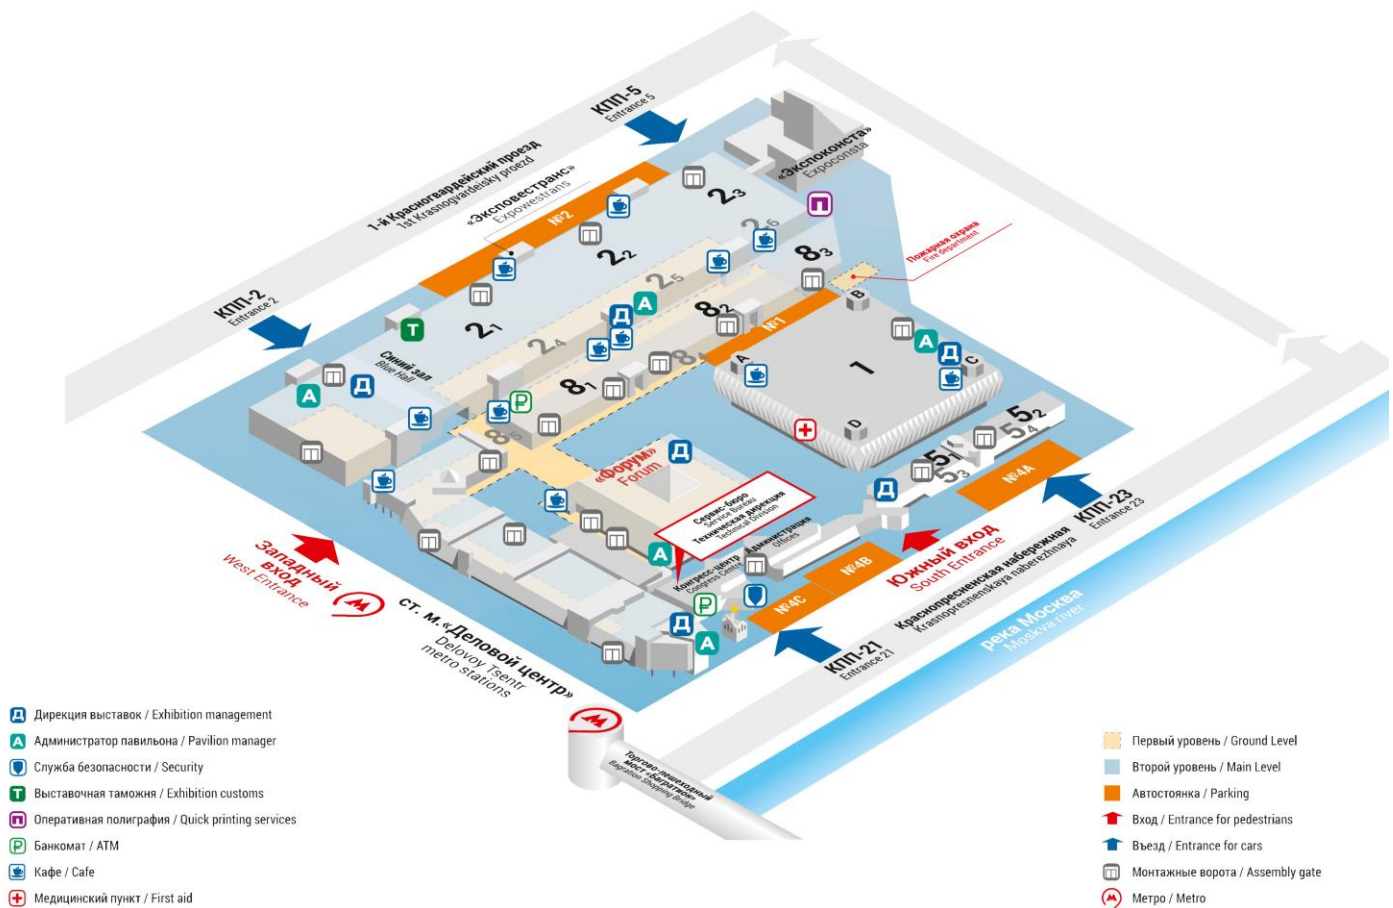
КПП-5
Entrance 5

1-й Красногвардейский проезд
1st Krasnogvardeisky proezd

«Экспоконста»
Expoconsta

«Экспоабестранс»
Expowestrans

№2

$2_3$
$2_2$
$2_6$
$8_3$
$2_5$
$8_2$
$2_1$
$2_4$
$8_1$
$8$

Пожарная охрана
Fire department

B

КПП-2
Entrance 2

Т

Синий зал
Blue Hall

№1

1

A

C

D

«Форум»
Forum

Сервис-бюро
Service Bureau
Техническая дирекция
Technical Division

Администрация
Offices

Конгресс-центр
Congress Centre

$5_2$
$5_4$
$5_1$
$5_3$

№4А

№4В

№4С

Западный вход
West Entrance

Южный вход
South Entrance

КПП-23
Entrance 23

Краснопресненская набережная
Krasnopresnenskaya naberezhnaya

КПП-21
Entrance 21

ст. м. «Деловой центр»
Delovoy Tsentr
metro stations

река Москва
Moskva river

Торгово-пешеходный мост «Багратион»
Bagration Shopping Bridge

Д Дирекция выставок / Exhibition management
A Администратор павильона / Pavilion manager
Служба безопасности / Security
Т Выставочная таможня / Exhibition customs
П Оперативная полиграфия / Quick printing services
Р Банкомат / ATM
Кафе / Cafe
Медицинский пункт / First aid

Первый уровень / Ground Level
Второй уровень / Main Level
Автостоянка / Parking
Вход / Entrance for pedestrians
Въезд / Entrance for cars
Монтажные ворота / Assembly gate
Метро / Metro